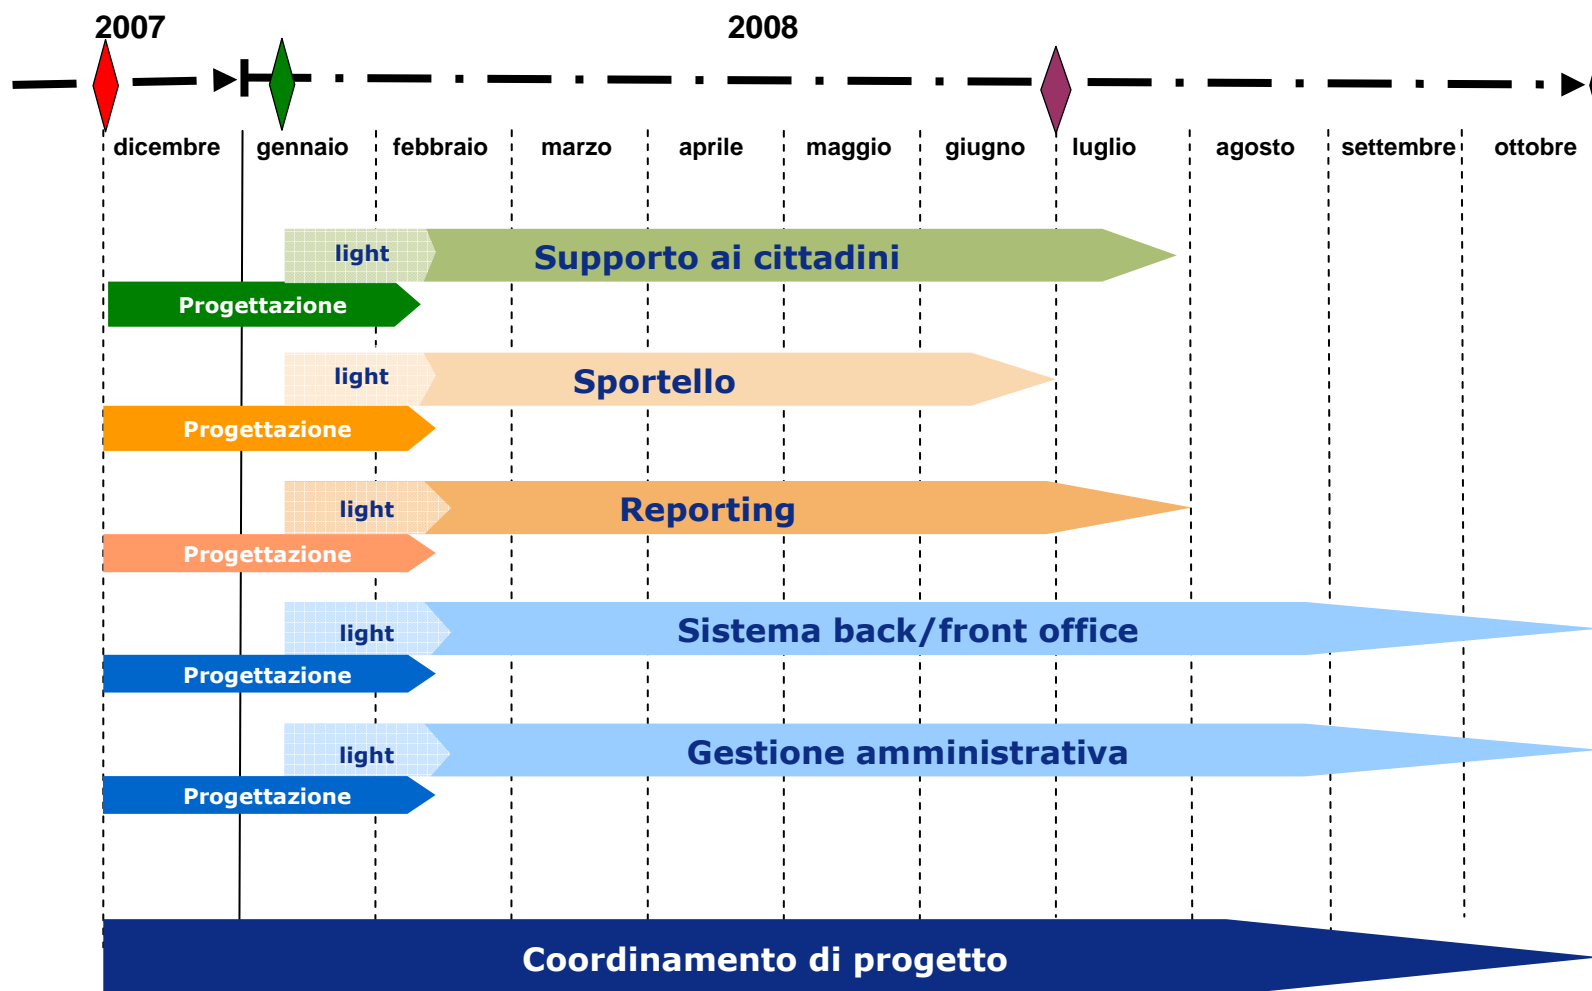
2007

2008

dicembre gennaio febbraio marzo aprile maggio giugno luglio agosto settembre ottobre

light Supporto ai cittadini

Progettazione

light Sportello

Progettazione

light Reporting

Progettazione

light Sistema back/front office

Progettazione

light Gestione amministrativa

Progettazione

Coordinamento di progetto